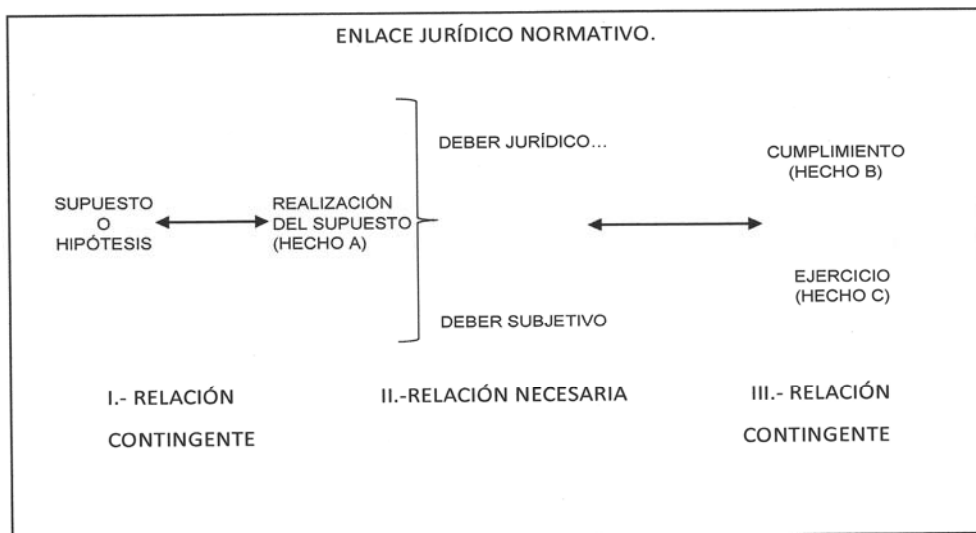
ENLACE JURÍDICO NORMATIVO.

DEBER JURÍDICO...

CUMPLIMIENTO (HECHO B)

SUPUESTO O HIPÓTESIS

REALIZACIÓN DEL SUPUESTO (HECHO A)

EJERCICIO (HECHO C)

DEBER SUBJETIVO

I.- RELACIÓN CONTINGENTE

II.-RELACIÓN NECESARIA

III.- RELACIÓN CONTINGENTE